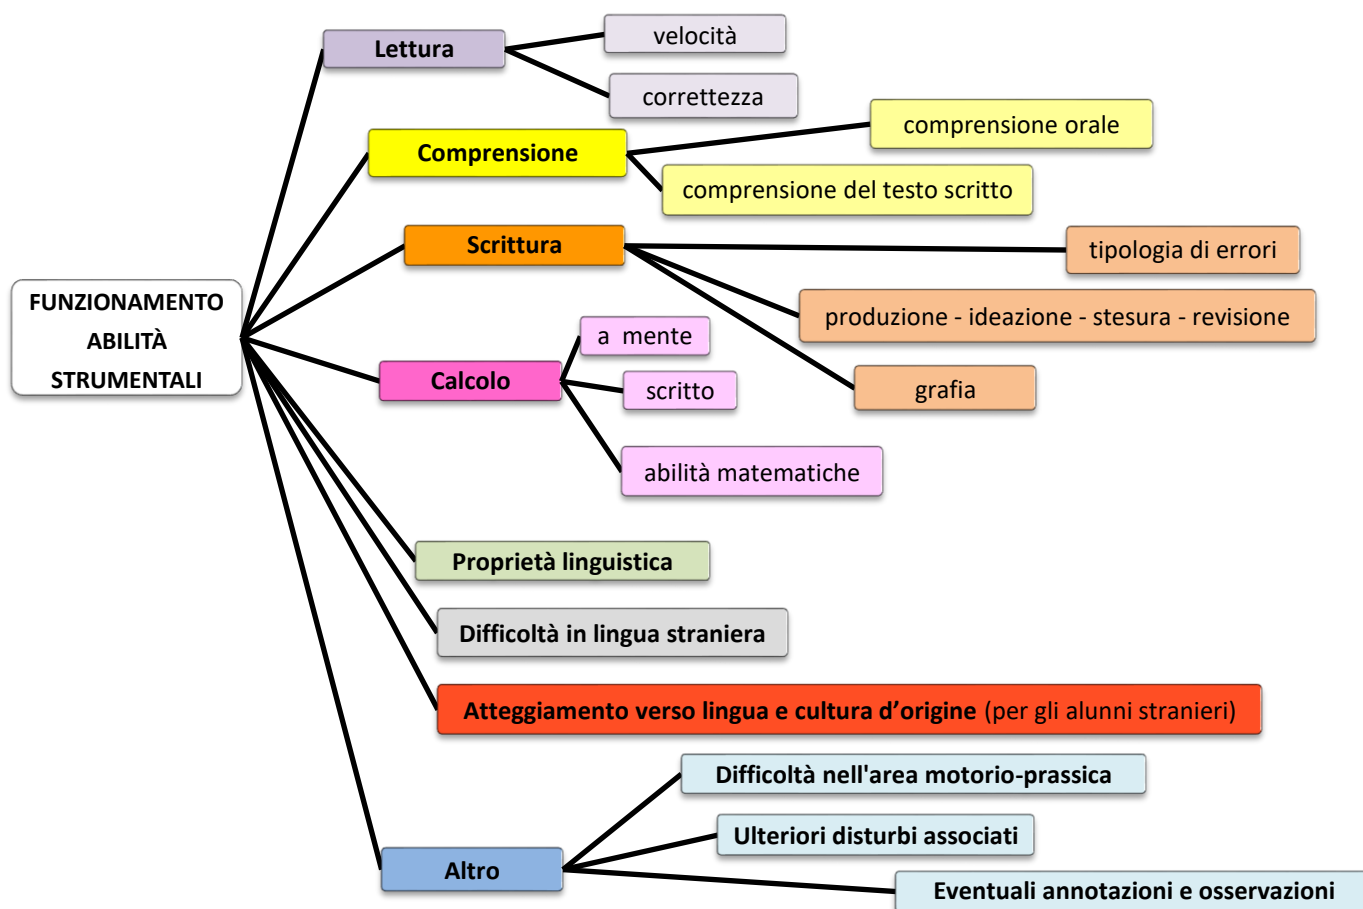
FUNZIONAMENTO ABILITÀ STRUMENTALI

Lettura
velocità
correttezza

Comprensione
comprensione orale
comprensione del testo scritto

Scrittura
tipologia di errori
produzione - ideazione - stesura - revisione
grafia

Calcolo
a mente
scritto
abilità matematiche

Proprietà linguistica

Difficoltà in lingua straniera

Atteggiamento verso lingua e cultura d’origine (per gli alunni stranieri)

Altro
Difficoltà nell'area motorio-prassica
Ulteriori disturbi associati
Eventuali annotazioni e osservazioni